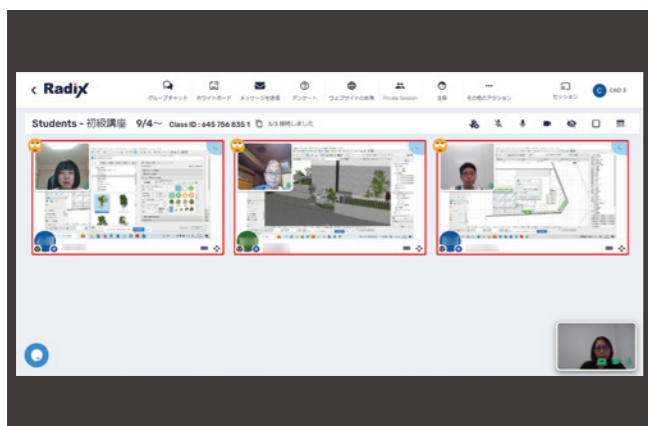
< RadiX

グループチャット ホワイトボード メッセージを送信 アンケート ウェブサイトの共有 Private Session 注目 その他のアクション セッション CAD 3

Students - 初級講座 9/4〜 Class ID : 645 756 835 1 3/3 接続しました